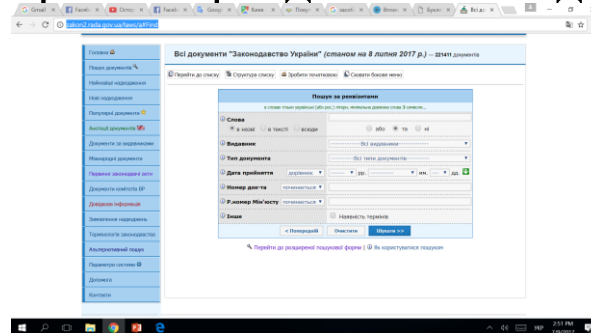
Gmail | Faceb | Почт | Faceb | Géopi | Бинн | Пошук | засоб | Вітан | Букві | Всі до

zakon2.rada.gov.ua/laws/a#Find

Головна

Пошук документів

Найновіші надходження

Нові надходження

Популярні документи

Анонсові документи

Документи за видавниками

Міжнародні документи

Первинні законодавчі акти

Документи комітетів ВР

Довідкова інформація

Замовлення надходжень

Термінологія законодавства

Альтернативний подих

Параметри системи

Допомога

Контакти

Всі документи "Законодавство України" (станом на 8 липня 2017 р.) — 221411 документів

Перейти до списку | Структура списку | Зробити початковою | Сховати бокове меню

Пошук за реквізитами

в словах тільки українські (або рос.) літери, мінімальна довжина слова 3 символи...

Слова

в назві | в тексті | всюди | або | та | ні

Видавник | — Всі видавники —

Тип документа | — Всі типи документів —

Дата прийняття | дорівнює | рр. | мм. | дд.

Номер док-та | починається

Р.номер Мін'юсту | починається

Інше | Наявність термінів

< Попередній | Очистити | Шукати >>

Перейти до розширеної пошукової форми | Як користуватися пошуком

2:51 PM